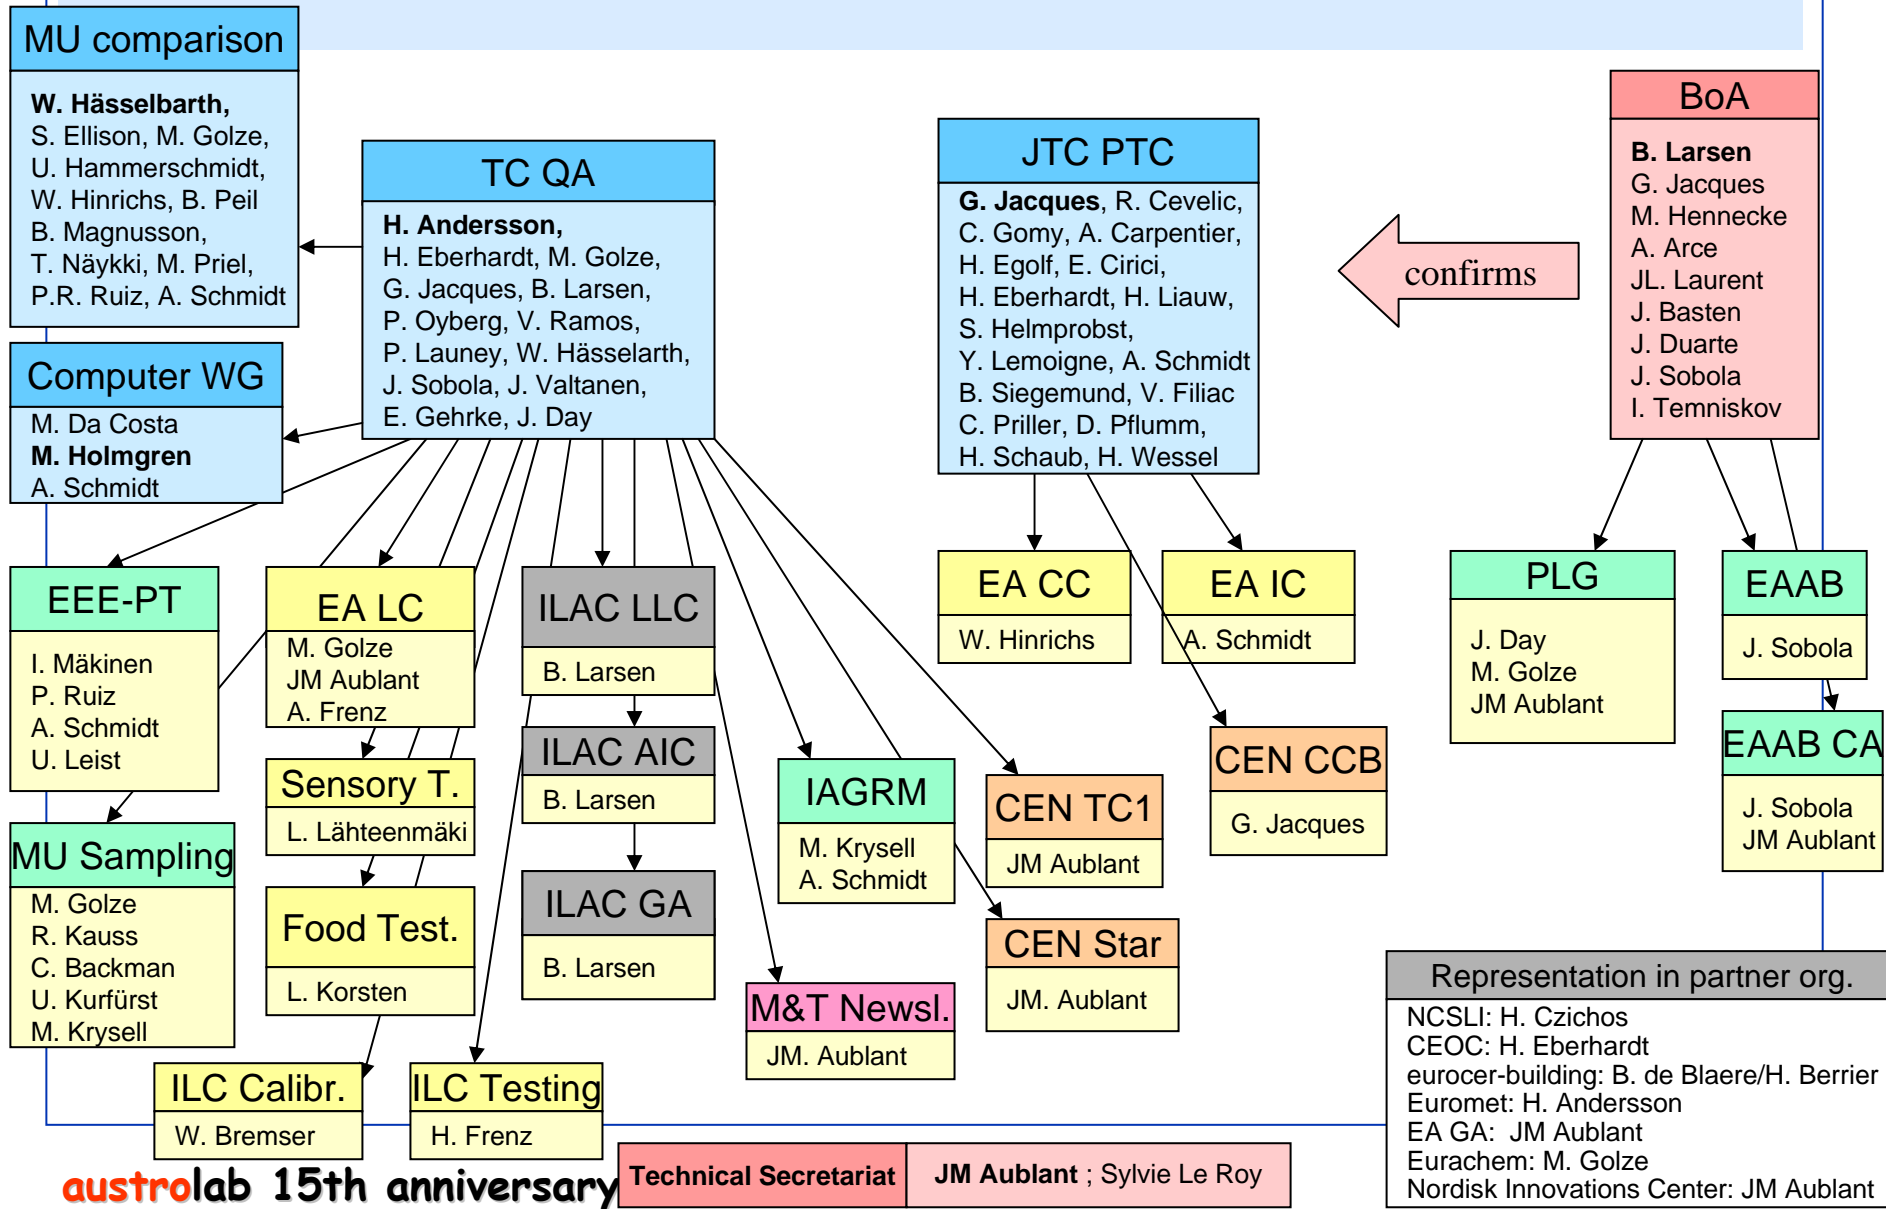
MU comparison

W. Hässelbarth, S. Ellison, M. Golze, U. Hammerschmidt, W. Hinrichs, B. Peil B. Magnusson, T. Näykki, M. Priel, P.R. Ruiz, A. Schmidt

Computer WG

M. Da Costa
M. Holmgren
A. Schmidt

TC QA

H. Andersson, H. Eberhardt, M. Golze, G. Jacques, B. Larsen, P. Oyberg, V. Ramos, P. Launey, W. Hässelarth, J. Sobola, J. Valtanen, E. Gehrke, J. Day

JTC PTC

G. Jacques, R. Cevelic, C. Gomy, A. Carpentier, H. Egolf, E. Cirici, H. Eberhardt, H. Liauw, S. Helmprobst, Y. Lemoigne, A. Schmidt B. Siegemund, V. Filiac C. Priller, D. Pflumm, H. Schaub, H. Wessel

confirms

BoA

B. Larsen
G. Jacques
M. Hennecke
A. Arce
JL. Laurent
J. Basten
J. Duarte
J. Sobola
I. Temniskov

EEE-PT

I. Mäkinen
P. Ruiz
A. Schmidt
U. Leist

EA LC

M. Golze
JM Aublant
A. Frenz

ILAC LLC

B. Larsen

EA CC

W. Hinrichs

EA IC

A. Schmidt

PLG

J. Day
M. Golze
JM Aublant

EAAB

J. Sobola

Sensory T.

L. Lähteenmäki

ILAC AIC

B. Larsen

IAGRM

M. Krysell
A. Schmidt

CEN TC1

JM Aublant

CEN CCB

G. Jacques

EAAB CA

J. Sobola
JM Aublant

MU Sampling

M. Golze
R. Kauss
C. Backman
U. Kurfürst
M. Krysell

Food Test.

L. Korsten

ILAC GA

B. Larsen

CEN Star

JM. Aublant

M&T Newsl.

JM. Aublant

Representation in partner org.

NCSLI: H. Czichos
CEOC: H. Eberhardt
eurocer-building: B. de Blaere/H. Berrier
Euromet: H. Andersson
EA GA: JM Aublant
Eurachem: M. Golze
Nordisk Innovations Center: JM Aublant

ILC Calibr.

W. Bremser

ILC Testing

H. Frenz

austrolab 15th anniversary

Technical Secretariat | JM Aublant ; Sylvie Le Roy